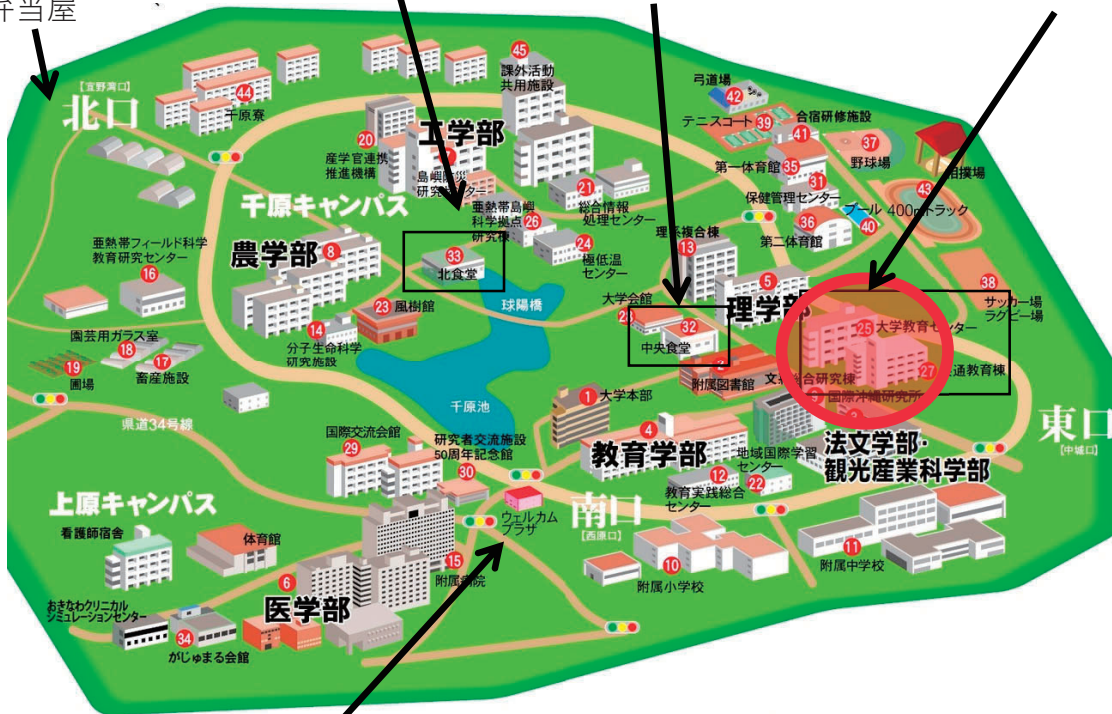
弁当屋

【宜野湾口】
北口

44 千原寮

45 課外活動共用施設

20 産学官連携推進機構

工学部

島嶼防災研究センター

千原キャンパス

亜熱帯島嶼科学拠点研究棟 26

21 総合情報処理センター

24 極低温センター

亜熱帯フィールド科学教育研究センター 16

農学部 8

33 北食堂

球陽橋

23 風樹館

14 分子生命科学研究施設

園芸用ガラス室 18

19 圃場

17 畜産施設

千原池

県道34号線

国際交流会館 29

研究者交流施設 50周年記念館 30

上原キャンパス

看護師宿舎

体育館

ウェルカムプラザ

15 附属病院

6 医学部

おきなわクリニカルシミュレーションセンター

34 がじゅまる会館

42 弓道場

テニスコート 39

41 合宿研修施設

37 野球場

相撲場

第一体育館 35

31 保健管理センター

43 400mトラック

プール 40

36 第二体育館

理系複合棟 13

5 理学部

38 サッカー場 ラグビー場

大学会館 28

32 中央食堂

25 大学教育センター

共通教育棟 27

附属図書館

文系総合研究棟

国際沖縄研究所

1 大学本部

4 教育学部

地域国際学習センター

法文学部・観光産業科学部

東口
【中城口】

南口
【西原口】

12 教育実践総合センター 22

10 附属小学校

11 附属中学校